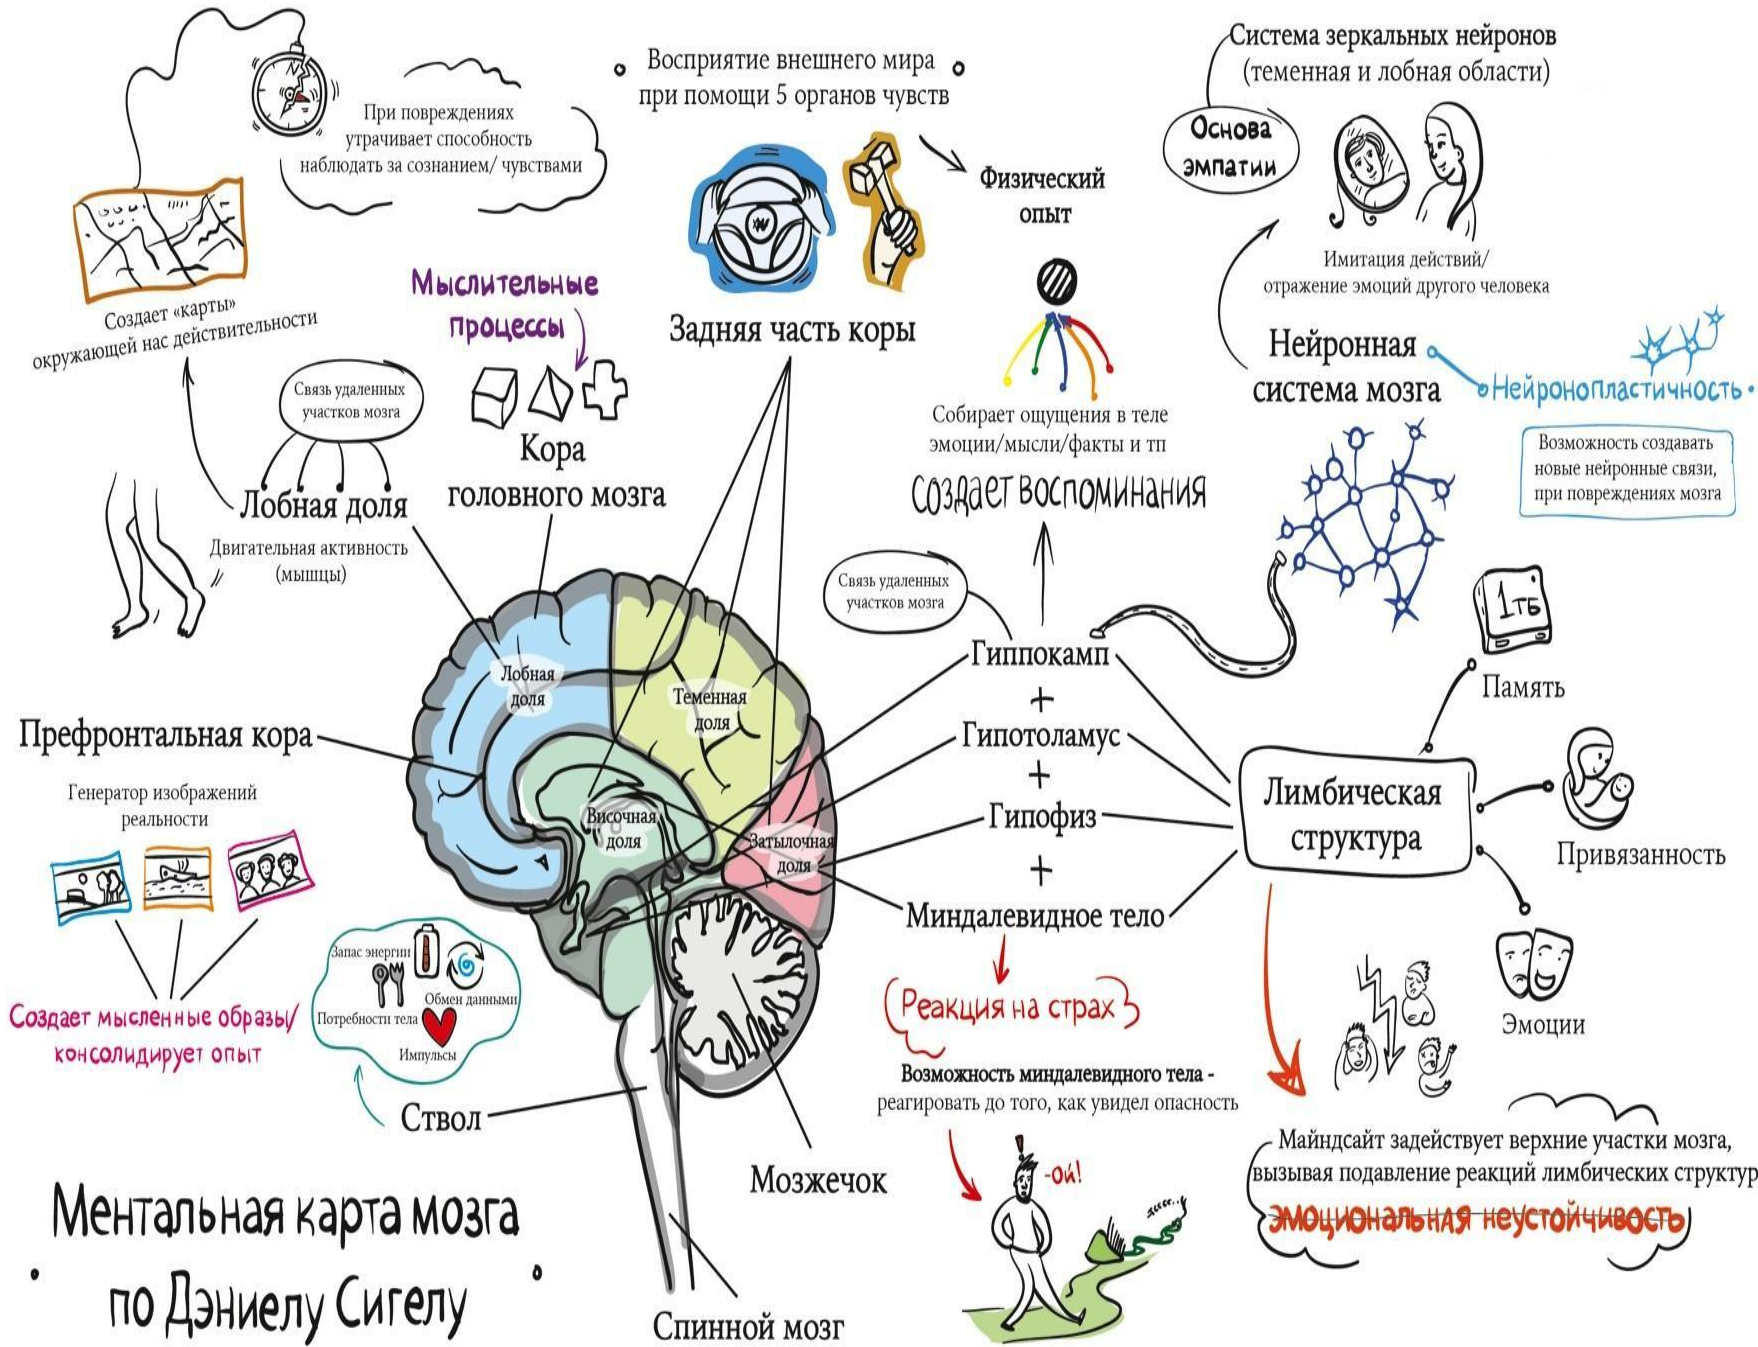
При повреждениях утрачивает способность наблюдать за сознанием/ чувствами

Создает «карты» окружающей нас действительности

Восприятие внешнего мира при помощи 5 органов чувств

Физический опыт

Система зеркальных нейронов (теменная и лобная области)

Основа эмпатии

Имитация действий/ отражение эмоций другого человека

Нейронная система мозга

Нейронопластичность

Возможность создавать новые нейронные связи, при повреждениях мозга

Мыслительные процессы

Задняя часть коры

Собирает ощущения в теле эмоции/мысли/факты и тп

Создает воспоминания

Связь удаленных участков мозга

Лобная доля

Двигательная активность (мышцы)

Кора головного мозга

Связь удаленных участков мозга

Гиппокамп

+

Гипоталамус

+

Гипофиз

+

Миндалевидное тело

1ТБ

Память

Лимбическая структура

Привязанность

Эмоции

Лобная доля

Теменная доля

Височная доля

Затылочная доля

Префронтальная кора

Генератор изображений реальности

Создает мысленные образы/ консолидирует опыт

Запас энергии

Потребности тела

Обмен данными

Импульсы

Ствол

Мозжечок

Спинной мозг

Реакция на страх

Возможность миндалевидного тела - реагировать до того, как увидел опасность

-ой!

Майндсайт задействует верхние участки мозга, вызывая подавление реакций лимбических структур

эмоциональная неустойчивость

Ментальная карта мозга по Дэниелу Сигелу